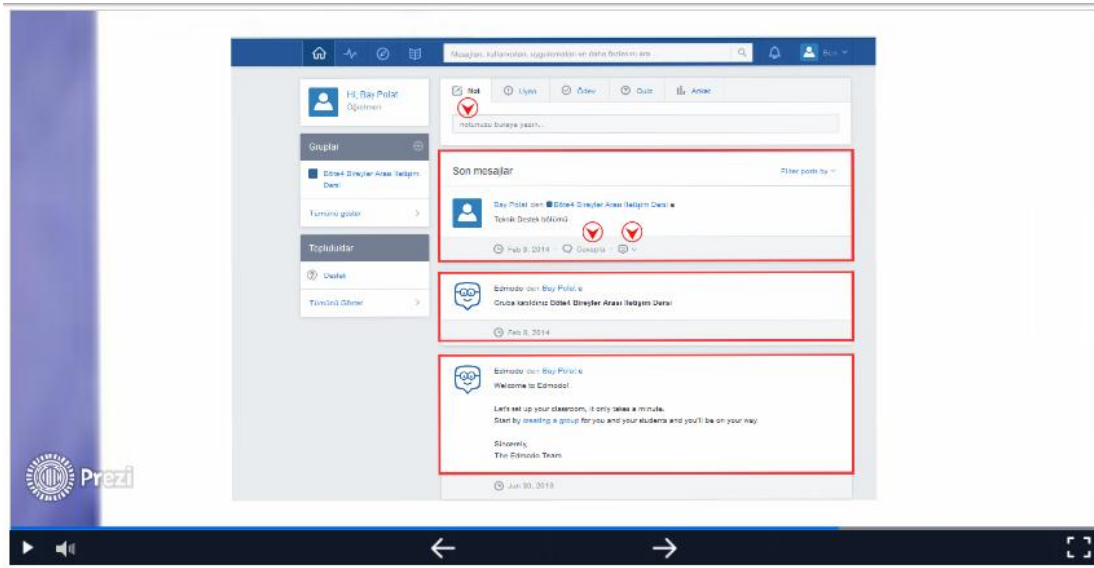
Mesajları, kullanıcıları, uygulamaları ve daha fazlasını ara

Ben

Hi, Bay Polat
Öğretmen

Gruplar

Böte4 Bireyler Arası İletişim Dersi

Tümünü göster

Topluluklar

Destek

Tümünü Göster

Not

Uyarı

Ödev

Quiz

Anket

notunuzu buraya yazın...

Son mesajlar

Filter posts by

Bay Polat den Böte4 Bireyler Arası İletişim Dersi

Teknik Destek bölümü

Feb 8, 2014

Cevapla

Edmodo den Bay Polat

Gruba katıldınız Böte4 Bireyler Arası İletişim Dersi

Feb 8, 2014

Edmodo den Bay Polat

Welcome to Edmodo!

Let's set up your classroom, it only takes a minute.
Start by creating a group for you and your students and you'll be on your way.

Sincerely,
The Edmodo Team

Jun 30, 2013

Prezi